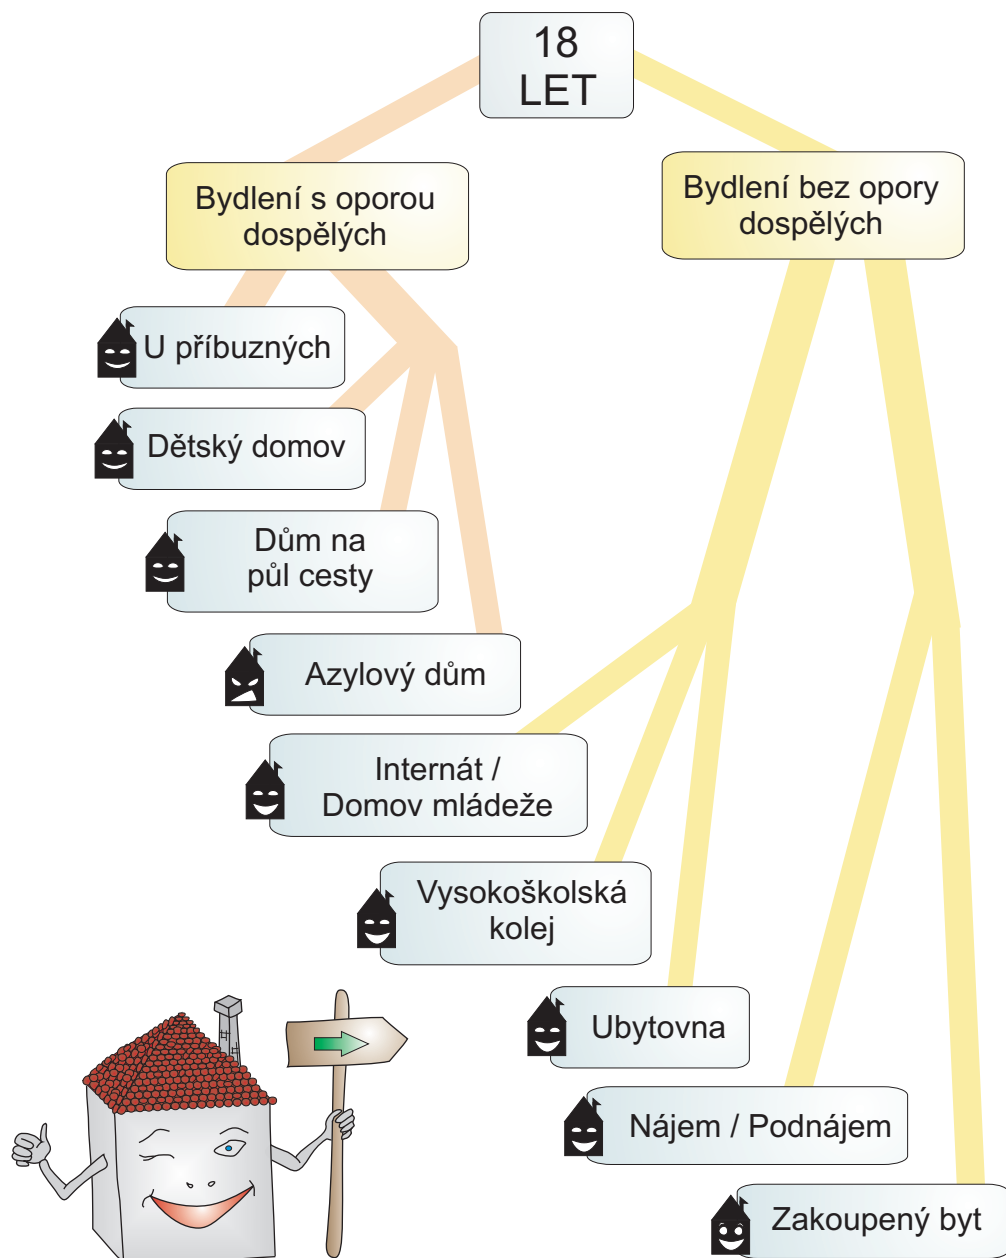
18
LET

Bydlení s oporou dospělých

Bydlení bez opory dospělých

U příbuzných

Dětský domov

Dům na půl cesty

Azylový dům

Internát / Domov mládeže

Vysokoškolská kolej

Ubytovna

Nájem / Podnájem

Zakoupený byt